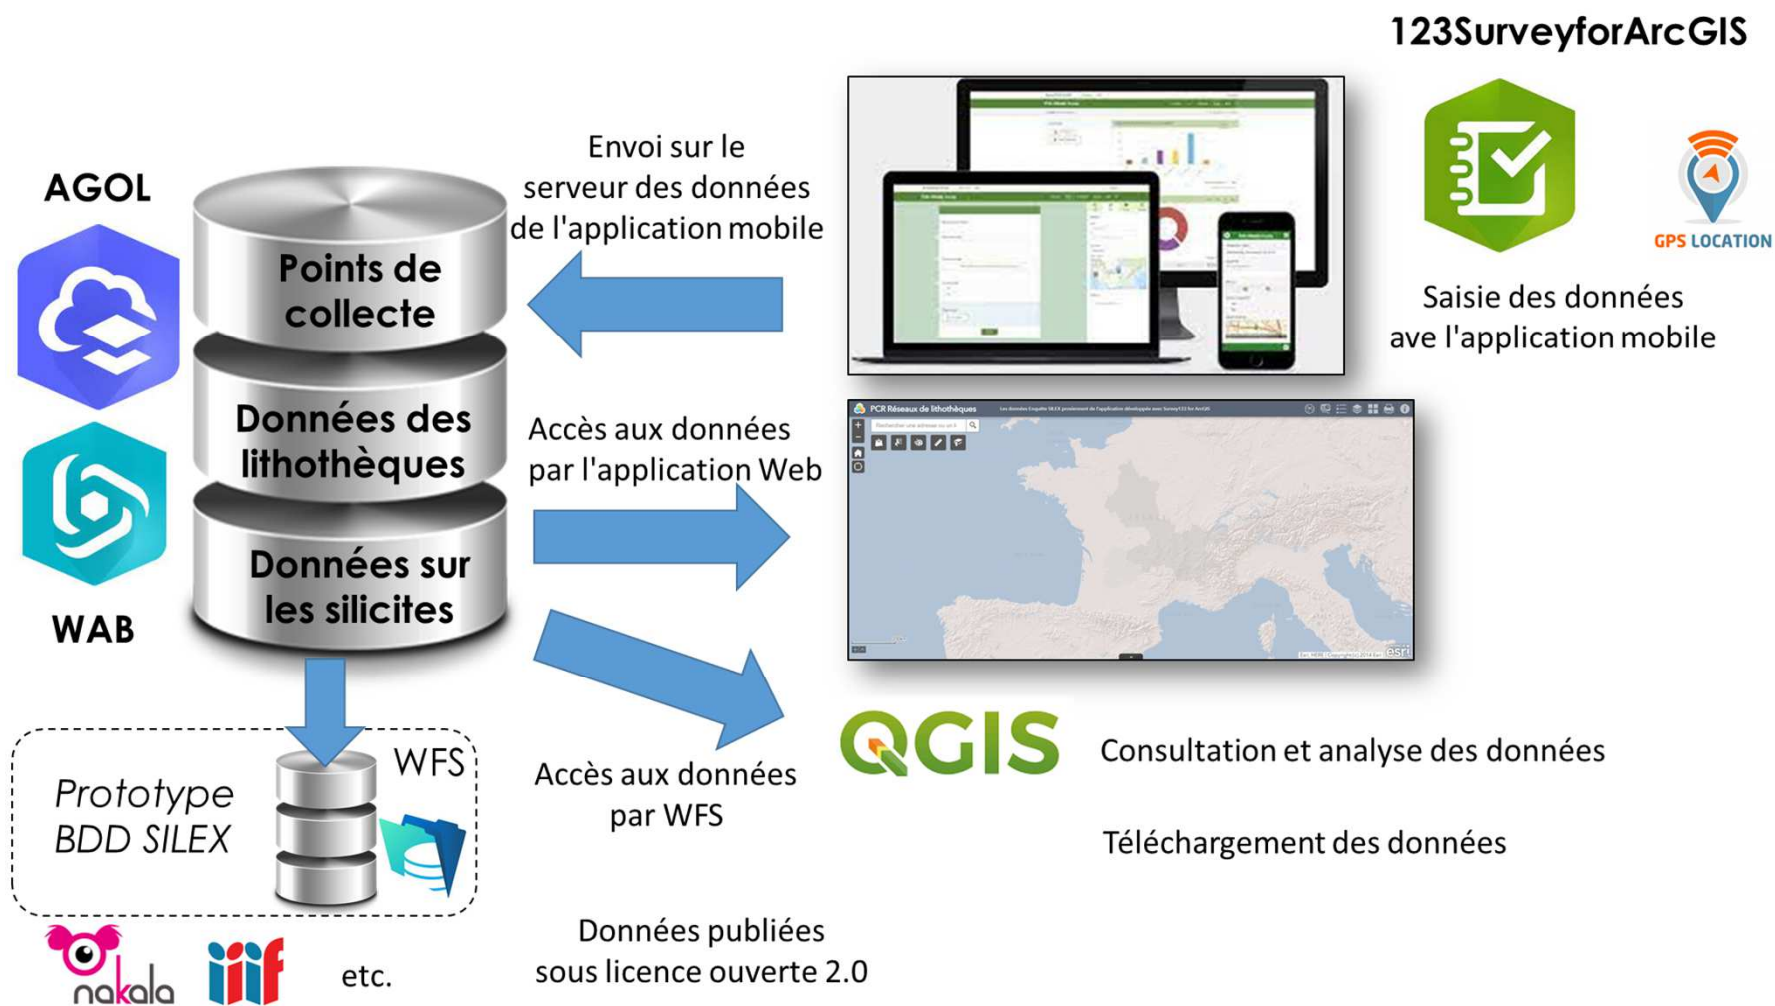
123SurveyforArcGIS

AGOL

Points de collecte

Données des lithothèques

Données sur les silicites

WAB

Envoi sur le serveur des données de l'application mobile

GPS LOCATION

Saisie des données ave l'application mobile

Accès aux données par l'application Web

PCR Réseaux de lithothèques

esri

Prototype BDD SILEX

WFS

Accès aux données par WFS

QGIS

Consultation et analyse des données

Téléchargement des données

nakala

iiif

etc.

Données publiées sous licence ouverte 2.0